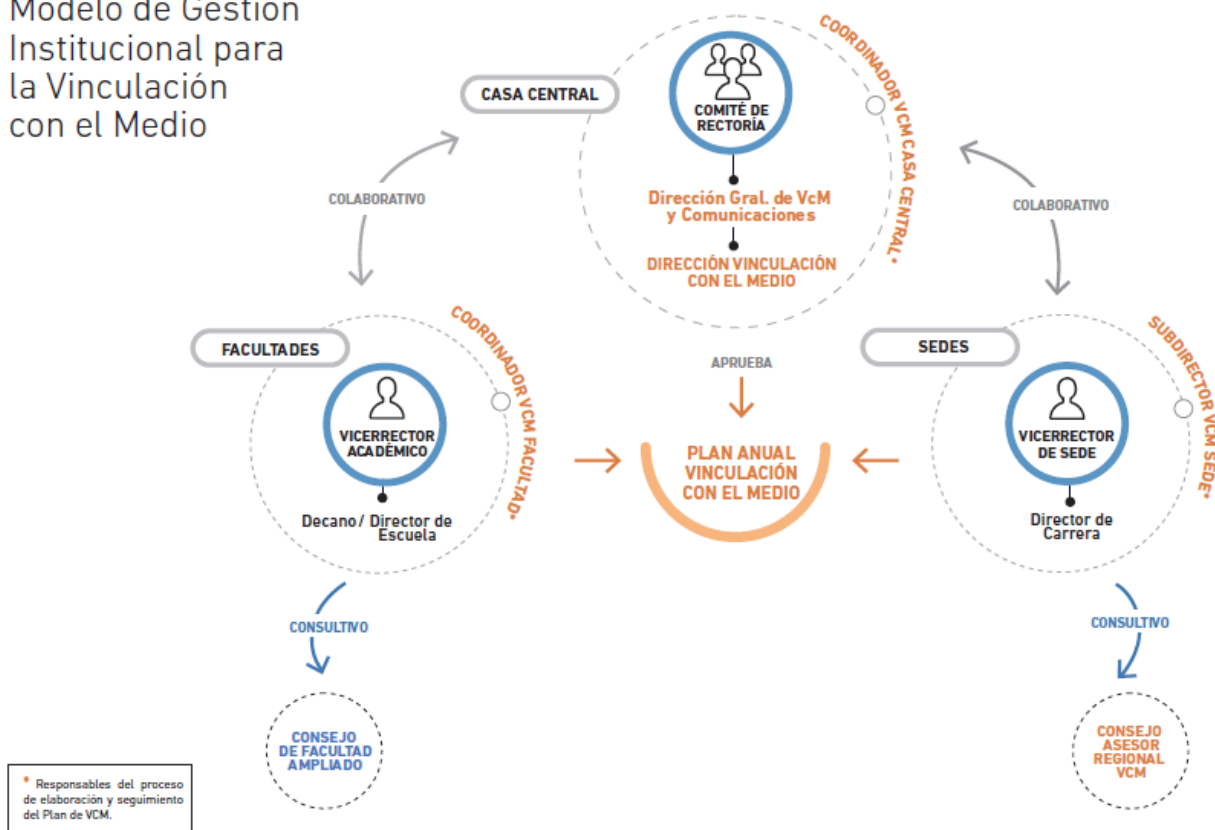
Modelo de Gestión Institucional para la Vinculación con el Medio

CASA CENTRAL

COMITÉ DE RECTORÍA

COORDINADOR VCM CASA CENTRAL*

Dirección Gral. de VcM y Comunicaciones

DIRECCIÓN VINCULACIÓN CON EL MEDIO

COLABORATIVO

COLABORATIVO

FACULTADES

COORDINADOR VCM FACULTAD*

VICERRECTOR ACADÉMICO

Decano / Director de Escuela

APRUEBA

PLAN ANUAL VINCULACIÓN CON EL MEDIO

SEDES

SUBDIRECTOR VCM SEDE*

VICERRECTOR DE SEDE

Director de Carrera

CONSULTIVO

CONSULTIVO

CONSEJO DE FACULTAD AMPLIADO

CONSEJO ASESOR REGIONAL VCM

* Responsables del proceso de elaboración y seguimiento del Plan de VCM.